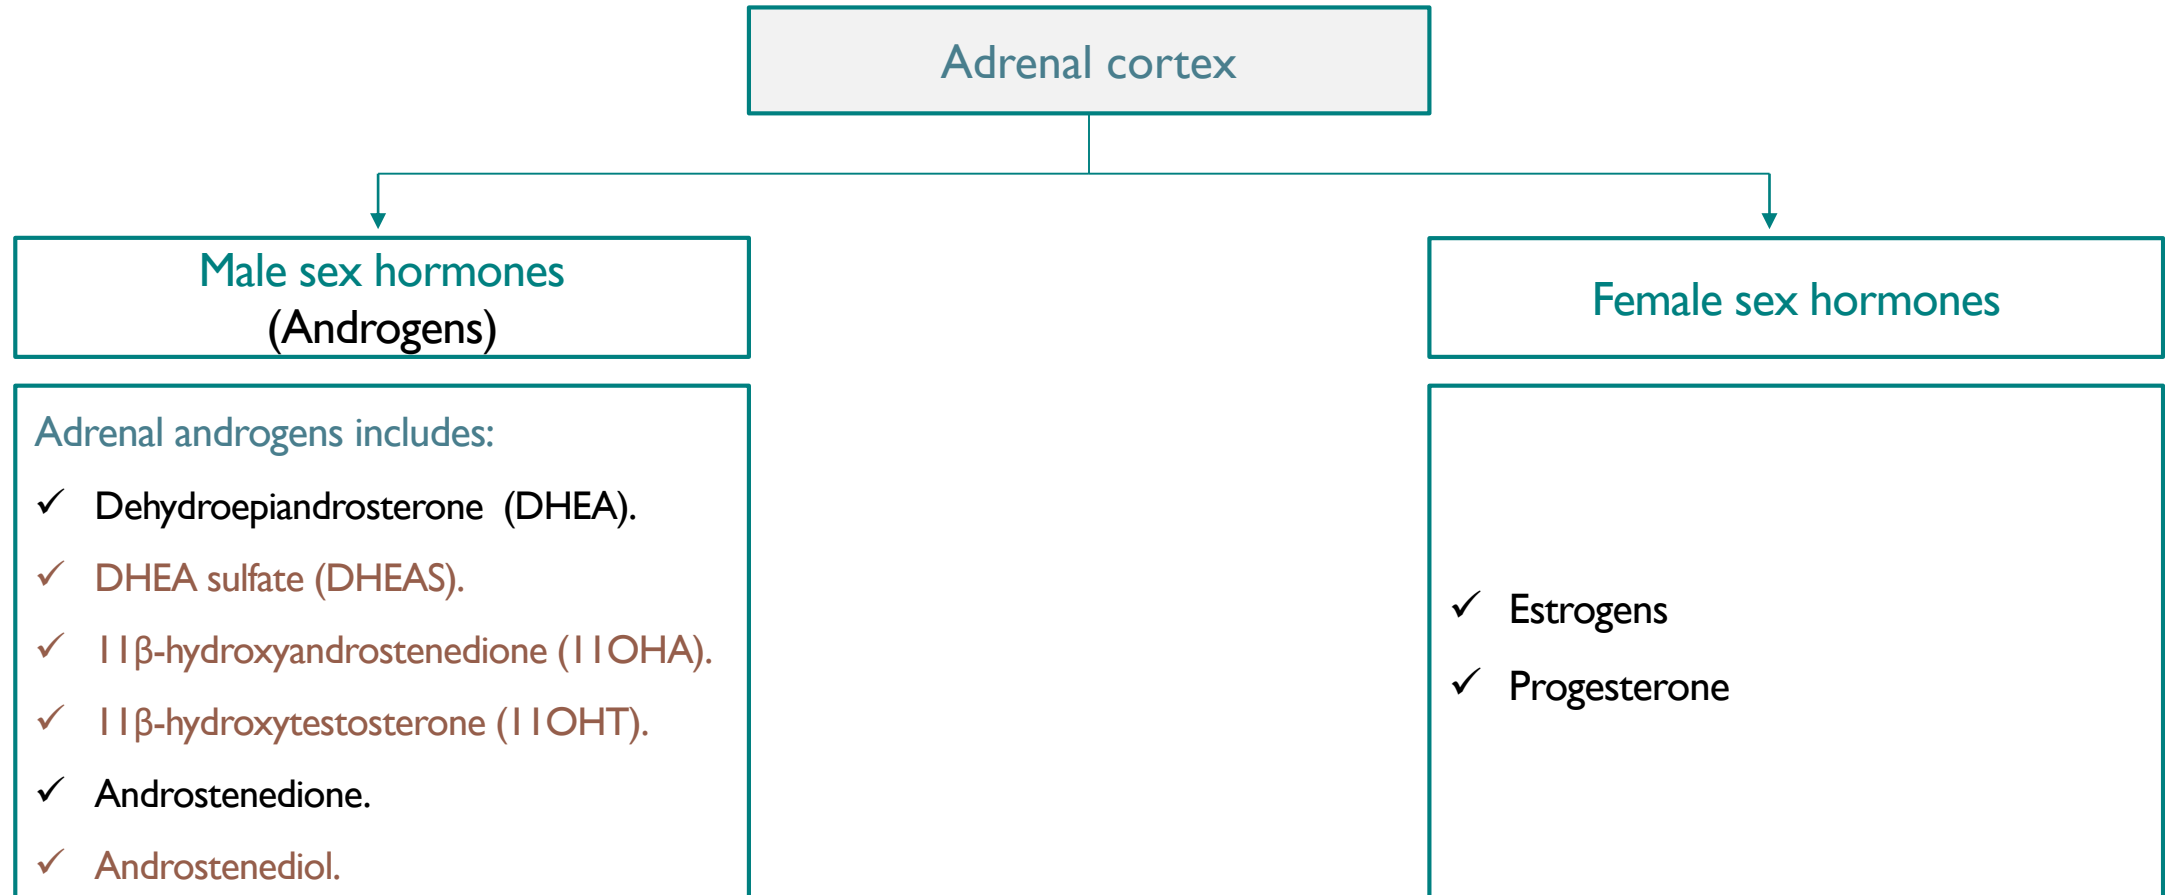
Adrenal cortex

Male sex hormones
(Androgens)

Female sex hormones

Adrenal androgens includes:

✓ Dehydroepiandrosterone (DHEA).

✓ DHEA sulfate (DHEAS).

✓ 11β-hydroxyandrostenedione (11OHA).

✓ 11β-hydroxytestosterone (11OHT).

✓ Androstenedione.

✓ Androstenediol.

✓ Estrogens

✓ Progesterone